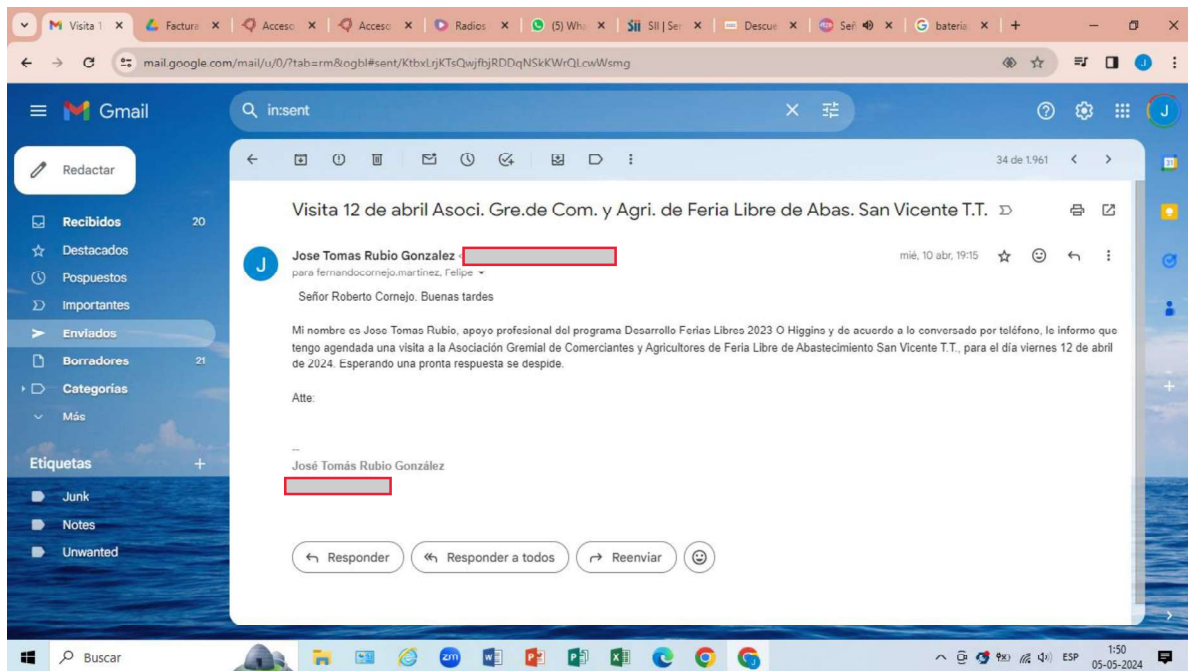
Visita 1 × | Factura × | Acceso × | Acceso × | Radios × | (5) Wha × | SII | Ser × | Descue × | Señ × | bateria × | +

mail.google.com/mail/u/0/?tab=rm&ogbl#sent/KtbxLrjKTsQwjfbjRDDqNSkKWrQLcwWsmg

Gmail

in:sent

Redactar

Recibidos 20
Destacados
Pospuestos
Importantes
Enviados
Borradores 21
Categorías
Más

Etiquetas +
Junk
Notes
Unwanted

34 de 1.961

Visita 12 de abril Asoci. Gre.de Com. y Agri. de Feria Libre de Abas. San Vicente T.T.

Jose Tomas Rubio Gonzalez
para fernandocornejo.martinez, Felipe

mié, 10 abr, 19:15

Señor Roberto Cornejo. Buenas tardes

Mi nombre es Jose Tomas Rubio, apoyo profesional del programa Desarrollo Ferias Libres 2023 O Higgins y de acuerdo a lo conversado por teléfono, lo informo que tengo agendada una visita a la Asociación Gremial de Comerciantes y Agricultores de Feria Libre de Abastecimiento San Vicente T.T., para el día viernes 12 de abril de 2024. Esperando una pronta respuesta se despide.

Atte:

--
José Tomás Rubio González

Responder | Responder a todos | Reenviar

Buscar

ESP 1:50 05-05-2024